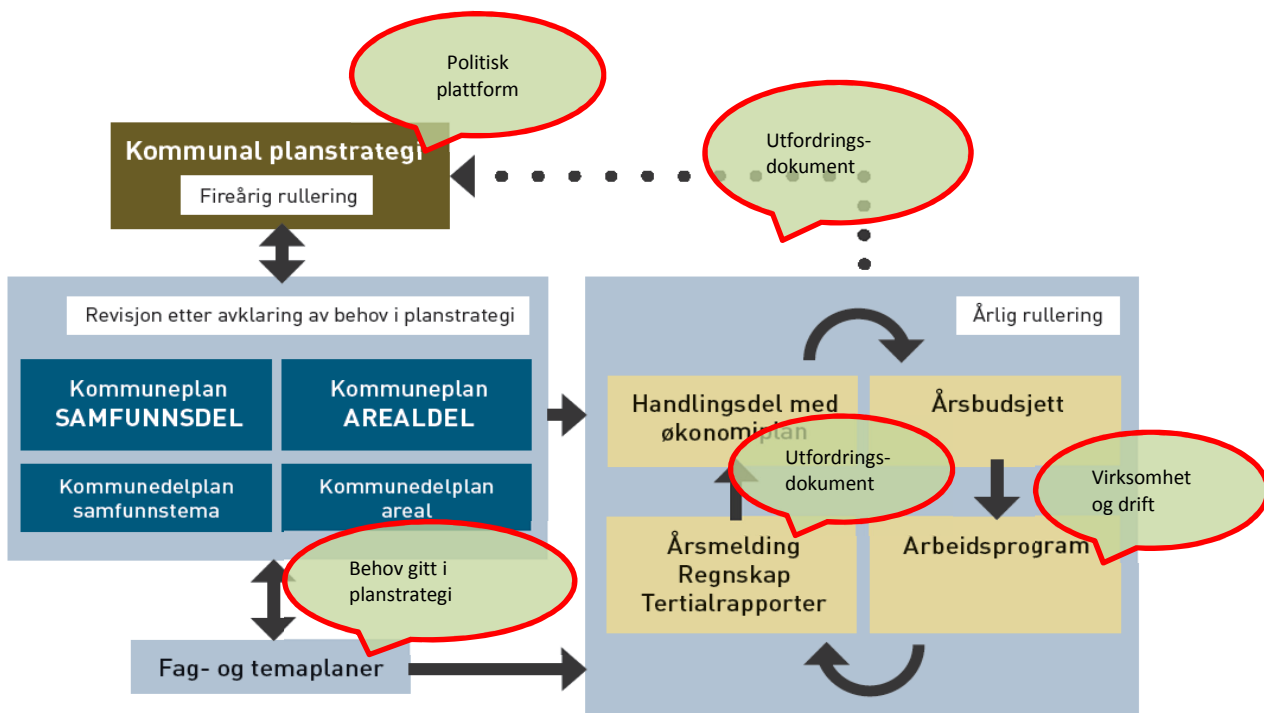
Politisk plattform

Kommunal planstrategi

Fireårig rullering

Utfordrings-dokument

Revisjon etter avklaring av behov i planstrategi

Kommuneplan SAMFUNNSDEL

Kommuneplan AREALDEL

Kommunedelplan samfunnstema

Kommunedelplan areal

Årlig rullering

Handlingsdel med økonomiplan

Årsbudsjett

Utfordrings-dokument

Virksomhet og drift

Årsmelding Regnskap Tertialrapporter

Arbeidsprogram

Behov gitt i planstrategi

Fag- og temaplaner